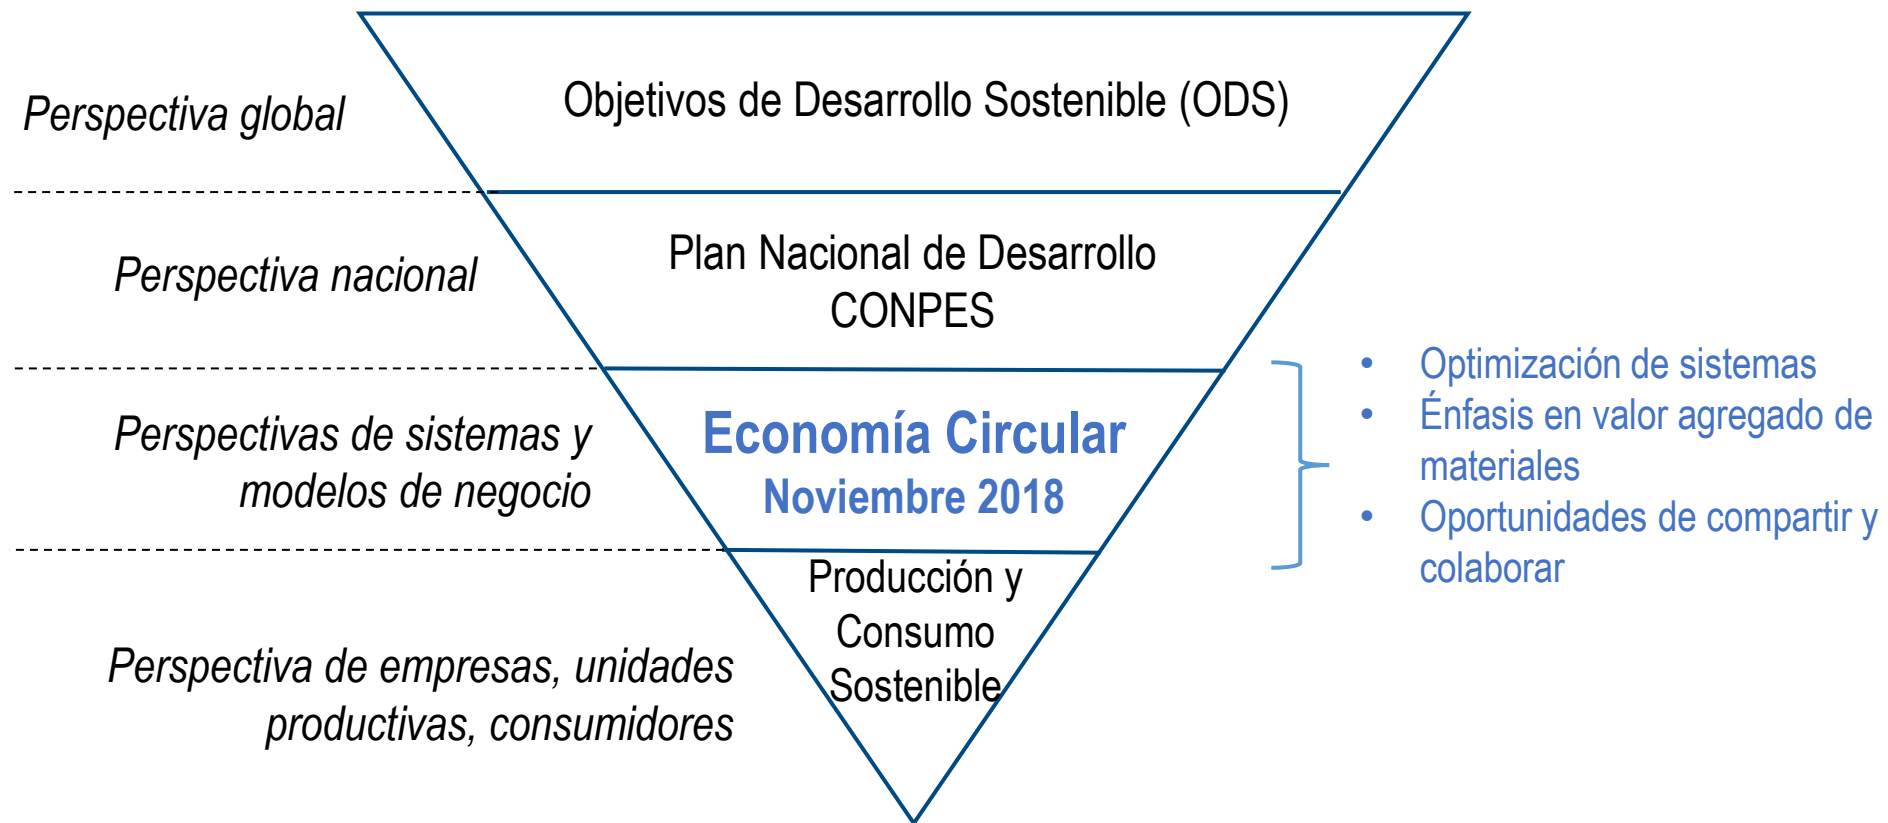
Perspectiva global

Objetivos de Desarrollo Sostenible (ODS)

Perspectiva nacional

Plan Nacional de Desarrollo
CONPES

Perspectivas de sistemas y modelos de negocio

Economía Circular
Noviembre 2018

- Optimización de sistemas
- Énfasis en valor agregado de materiales
- Oportunidades de compartir y colaborar

Perspectiva de empresas, unidades productivas, consumidores

Producción y Consumo Sostenible